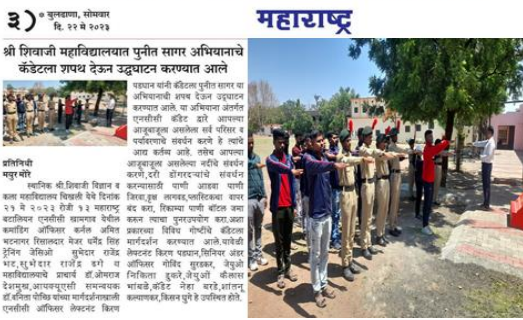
३ ० बुलढाणा, सोमवार
दि. २२ मे २०२३

महाराष्ट्र

श्री शिवाजी महाविद्यालयात पुनीत सागर अभियानाचे कॅंडेलला शपथ देऊन उद्घाटन करण्यात आले

प्रतिनिधी
मयूर मोरे

स्थानिक श्री.शिवाजी विज्ञान व कला महाविद्यालय चिखली येथे दिनांक २१ मे २०२३ रोजी ५३ महाराष्ट्र बटालियन एनसीसी खामगाव येथील कमांडिंग ऑफिसर कर्नल अमित भटनागर सिवालकार मेजर घनेंद्र सिंह दूजेन्द्र जेसिओ सुभेदार राजेंद्र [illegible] हवालदार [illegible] व महाविद्यालयाचे प्राचार्य डॉ.ओमराज देशमुख,आयक्यूएसी समन्वयक डॉ.विनोद घोंगडे यांच्या मार्गदर्शनाखाली एनसीसी ऑफिसर लेफ्टनंट किरण

पहघान यांनी कॅंडेल्स पुनीत सागर या अभियानाची शपथ देऊन उद्घाटन करण्यात आले. या अभियान अंतर्गत एनसीसी कॅडेट द्वारे आपल्या आजूबाजूला असलेला सर्व परिसर व पर्यावरणाचे संवर्धन करणे हे त्यांचे आद्य कर्तव्य आहे. तसेच आपल्या आजूबाजूला असलेल्या नदीचे संवर्धन करणे, टेरी डोंगरदऱ्यांचे संवर्धन करण्यासाठी पाणी आडवा पाणी जिरवा,वृक्ष लागवड,प्लास्टिकचा वापर बंद करा, रिकाम्या पाणी बॉटल जमा करून त्याचा पुनरउपयोग करा.अशा प्रकारच्या विविध गोष्टींचे कॅडेटला मार्गदर्शन करण्यात आले.याचेळी लेफ्टनंट किरण पहधान,सिनियर अंडर ऑफिसर गोविंद जुनारे,वैष्णवी निकिता दुकरे,जेयूओ कैलास मांबळे,कॅडेट नेहा बरडे,शांतनु कल्याणकर,किसन पुने हे उपस्थित होते.